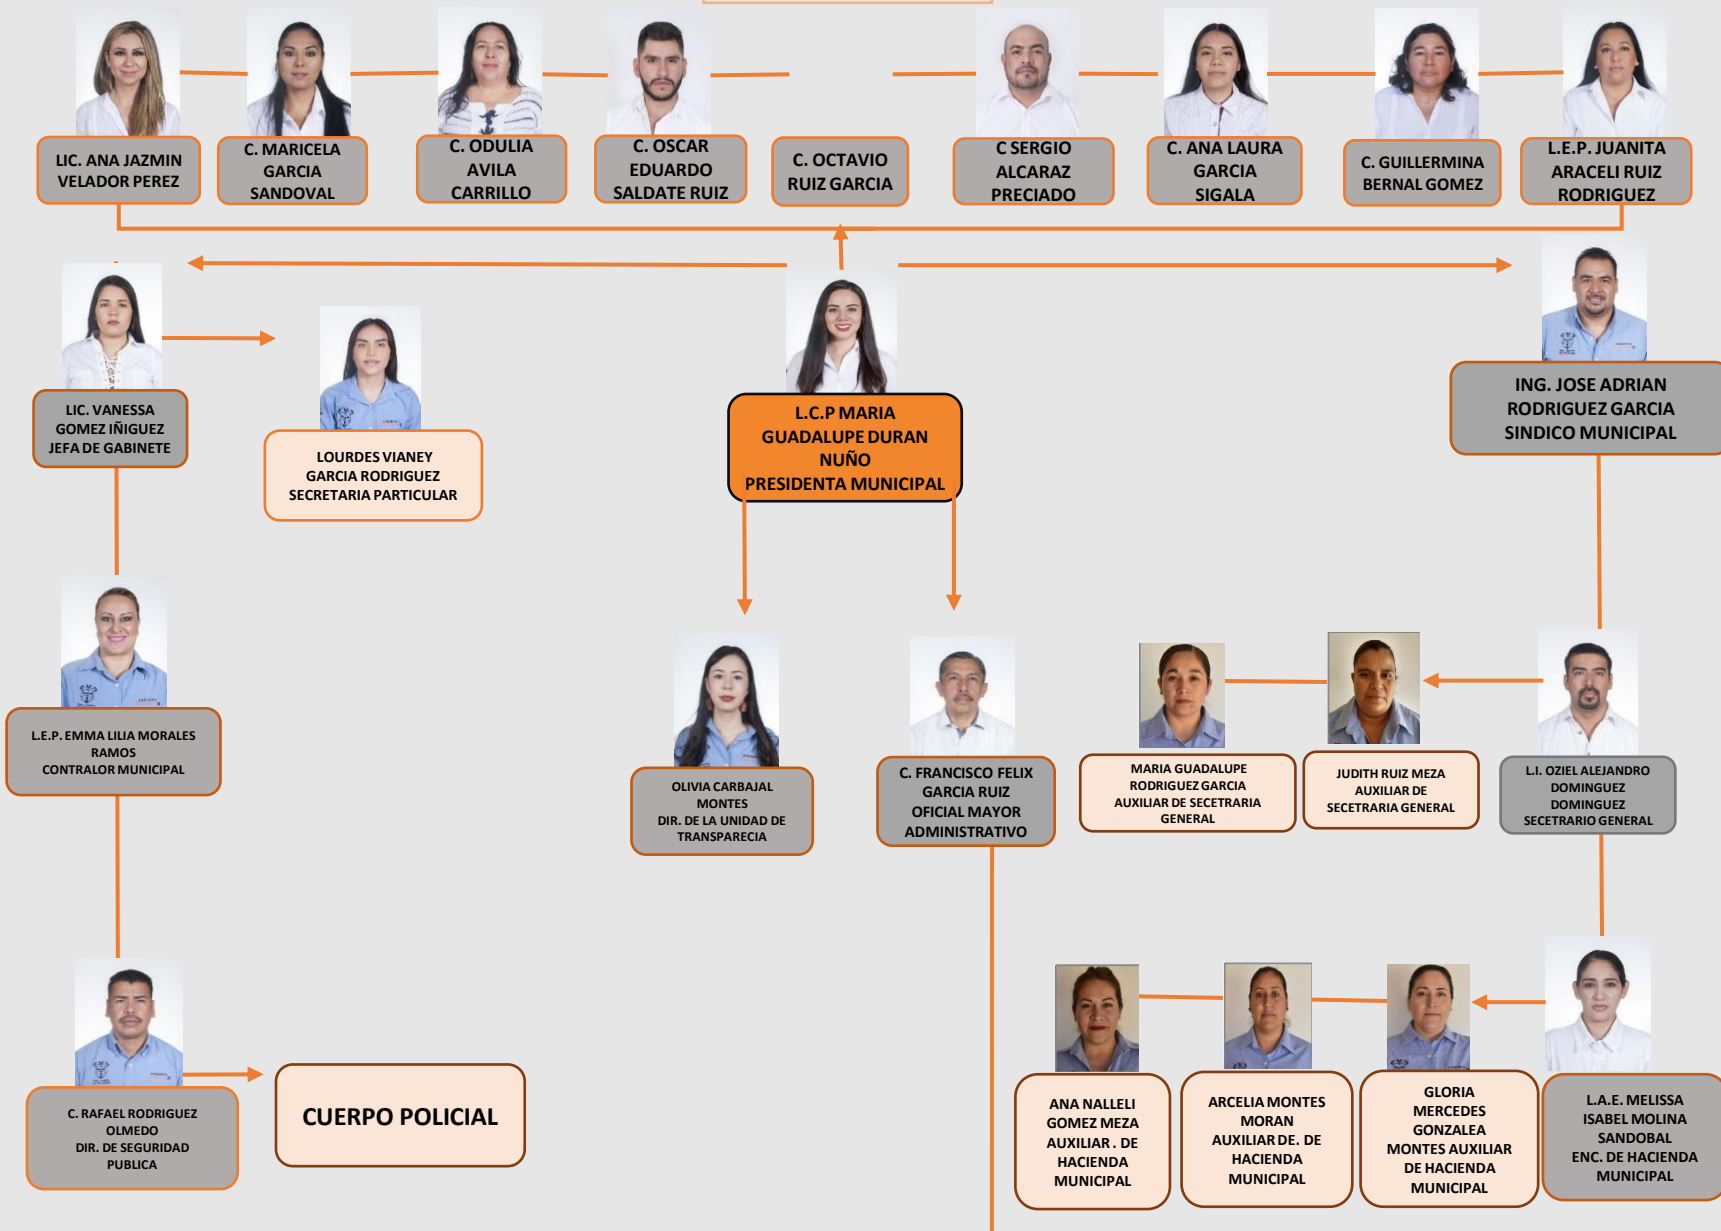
LIC. ANA JAZMIN VELADOR PEREZ

C. MARICELA GARCIA SANDOVAL

C. ODULIA AVILA CARRILLO

C. OSCAR EDUARDO SALDATE RUIZ

C. OCTAVIO RUIZ GARCIA

C SERGIO ALCARAZ PRECIADO

C. ANA LAURA GARCIA SIGALA

C. GUILLERMINA BERNAL GOMEZ

L.E.P. JUANITA ARACELI RUIZ RODRIGUEZ

LIC. VANESSA GOMEZ IÑIGUEZ JEFA DE GABINETE

LOURDES VIANEY GARCIA RODRIGUEZ SECRETARIA PARTICULAR

L.C.P MARIA GUADALUPE DURAN NUÑO PRESIDENTA MUNICIPAL

ING. JOSE ADRIAN RODRIGUEZ GARCIA SINDICO MUNICIPAL

L.E.P. EMMA LILIA MORALES RAMOS CONTRALOR MUNICIPAL

OLIVIA CARBAJAL MONTES DIR. DE LA UNIDAD DE TRANSPARECIA

C. FRANCISCO FELIX GARCIA RUIZ OFICIAL MAYOR ADMINISTRATIVO

MARIA GUADALUPE RODRIGUEZ GARCIA AUXILIAR DE SECETRARIA GENERAL

JUDITH RUIZ MEZA AUXILIAR DE SECETRARIA GENERAL

L.I. OZIEL ALEJANDRO DOMINGUEZ DOMINGUEZ SECETRARIO GENERAL

C. RAFAEL RODRIGUEZ OLMEDO DIR. DE SEGURIDAD PUBLICA

CUERPO POLICIAL

ANA NALLELI GOMEZ MEZA AUXILIAR . DE HACIENDA MUNICIPAL

ARCELIA MONTES MORAN AUXILIAR DE. DE HACIENDA MUNICIPAL

GLORIA MERCEDES GONZALEA MONTES AUXILIAR DE HACIENDA MUNICIPAL

L.A.E. MELISSA ISABEL MOLINA SANDOBAL ENC. DE HACIENDA MUNICIPAL